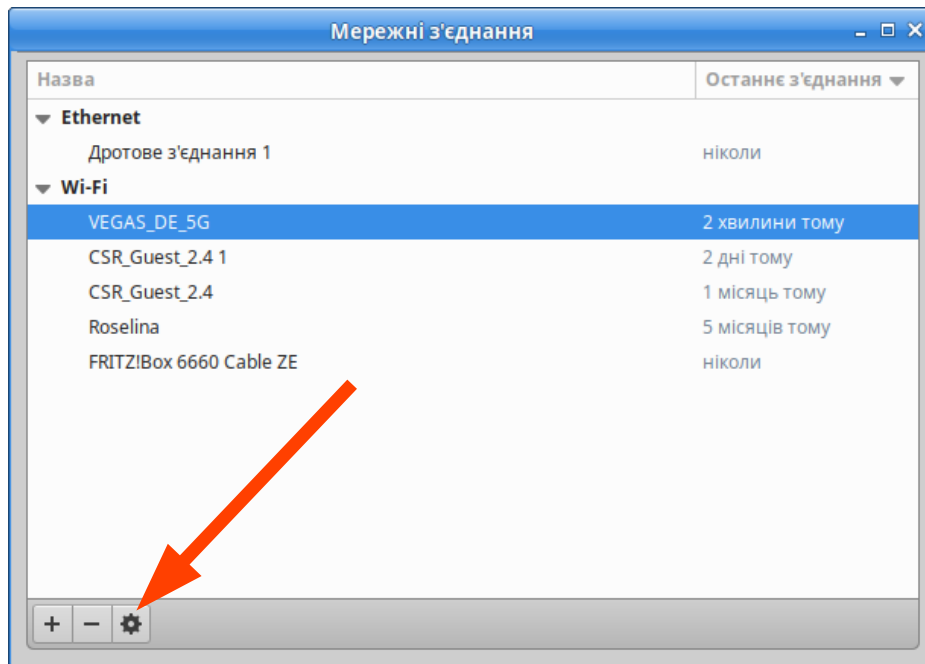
Мережні з'єднання

| Назва | Останнє з'єднання |
|---|---|
| Ethernet | |
| Дротове з'єднання 1 | ніколи |
| Wi-Fi | |
| VEGAS_DE_5G | 2 хвилини тому |
| CSR_Guest_2.4 1 | 2 дні тому |
| CSR_Guest_2.4 | 1 місяць тому |
| Roselina | 5 місяців тому |
| FRITZ!Box 6660 Cable ZE | ніколи |

+ −